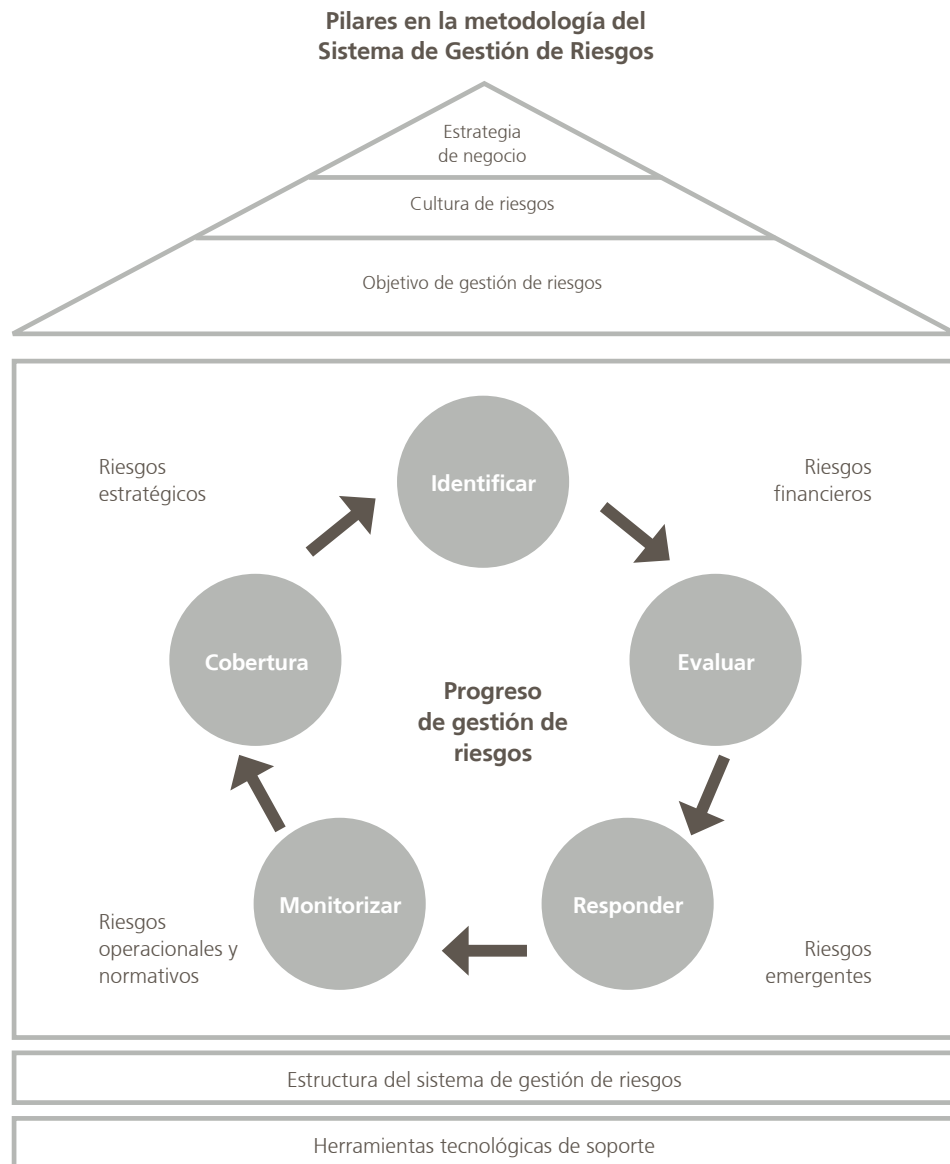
Pilares en la metodología del Sistema de Gestión de Riesgos

Estrategia de negocio

Cultura de riesgos

Objetivo de gestión de riesgos

Riesgos estratégicos

Identificar

Riesgos financieros

Cobertura

Progreso de gestión de riesgos

Evaluar

Monitorizar

Responder

Riesgos operacionales y normativos

Riesgos emergentes

Estructura del sistema de gestión de riesgos

Herramientas tecnológicas de soporte